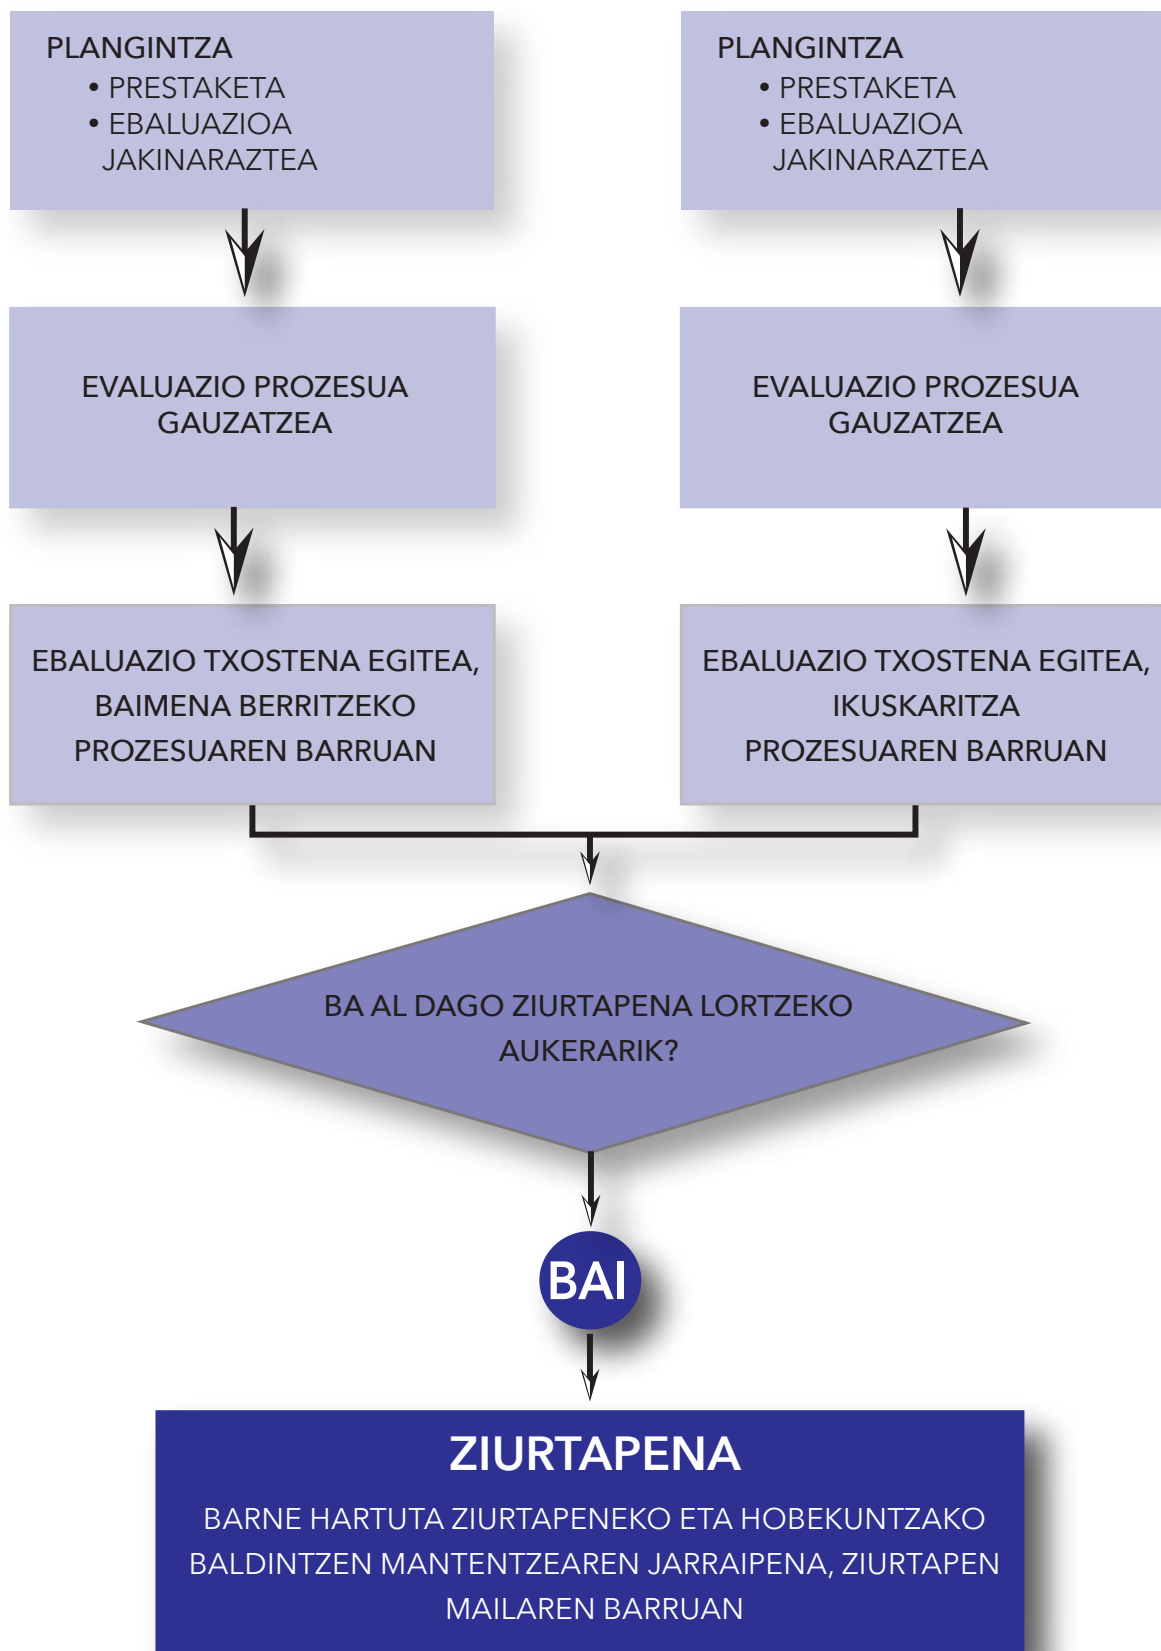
PLANGINTZA
• PRESTAKETA
• EBALUAZIOA JAKINARAZTEA

PLANGINTZA
• PRESTAKETA
• EBALUAZIOA JAKINARAZTEA

EVALUAZIO PROZESUA GAUZATZEA

EVALUAZIO PROZESUA GAUZATZEA

EBALUAZIO TXOSTENA EGITEA, BAIMENA BERRITZEKO PROZESUAREN BARRUAN

EBALUAZIO TXOSTENA EGITEA, IKUSKARITZA PROZESUAREN BARRUAN

BA AL DAGO ZIURTAPENA LORTZEKO AUKERARIK?

BAI

ZIURTAPENA

BARNE HARTUTA ZIURTAPENEKO ETA HOBEKUNTZAKO BALDINTZEN MANTENTZEAREN JARRAIPENA, ZIURTAPEN MAILAREN BARRUAN